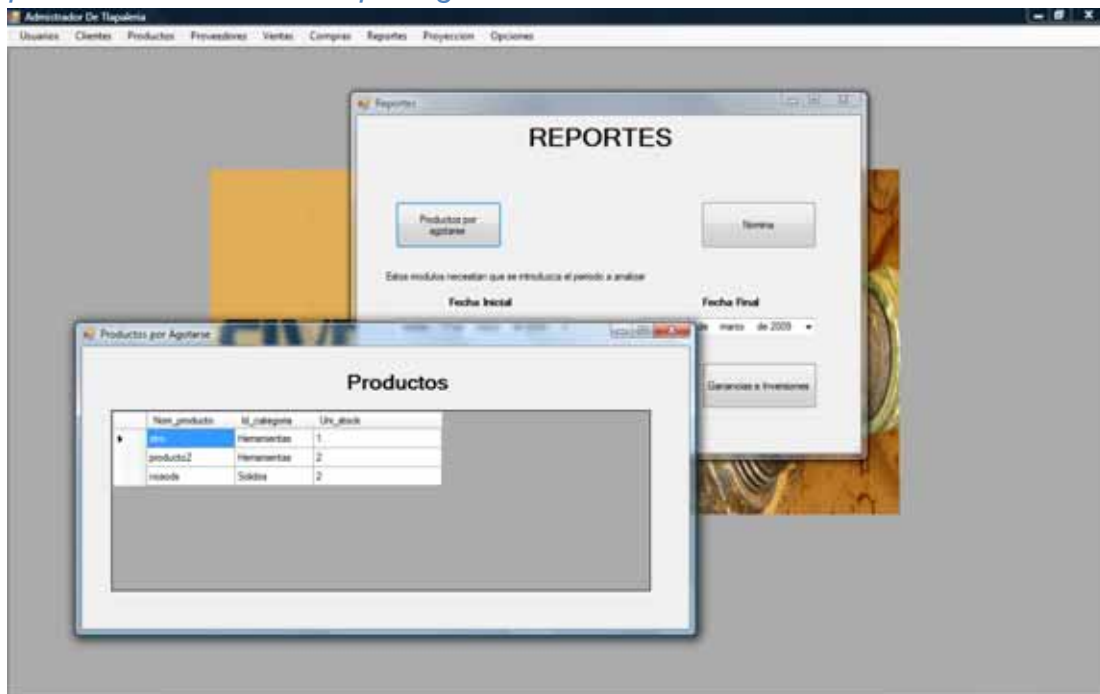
Administrador De Tlapaleria
Usuarios Clientes Productos Proveedores Ventas Compras Reportes Proyeccion Opciones

Reportes

REPORTES

Productos por agotarse

Nomina

Estos modulos necesitan que se introduzca el periodo a analizar

Fecha Inicial

Fecha Final

de marzo de 2009

Ganancias e Inversiones

Productos por Agotarse

Productos

| | Nom_producto | Id_categoria | Uni_stock |
|---|---|---|---|
| ▸ | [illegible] | Herramientas | 1 |
| | producto2 | Herramientas | 2 |
| | rosada | Soldios | 2 |